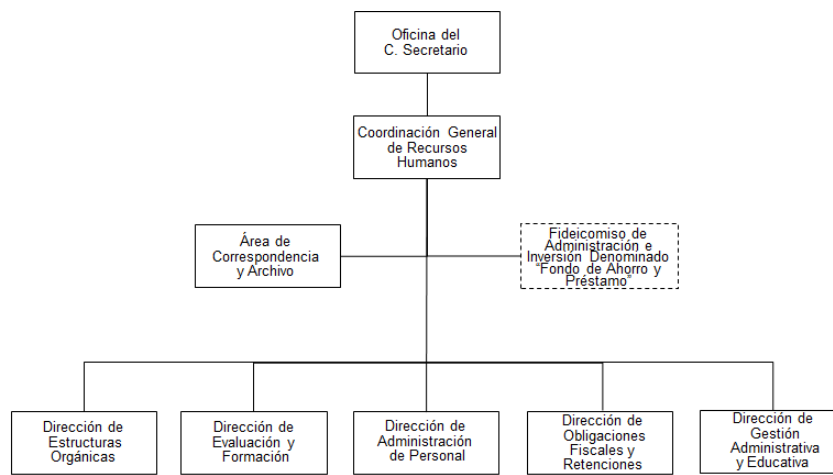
Oficina del C. Secretario

Coordinación General de Recursos Humanos

Área de Correspondencia y Archivo

Fideicomiso de Administración e Inversión Denominado "Fondo de Ahorro y Préstamo"

Dirección de Estructuras Orgánicas

Dirección de Evaluación y Formación

Dirección de Administración de Personal

Dirección de Obligaciones Fiscales y Retenciones

Dirección de Gestión Administrativa y Educativa